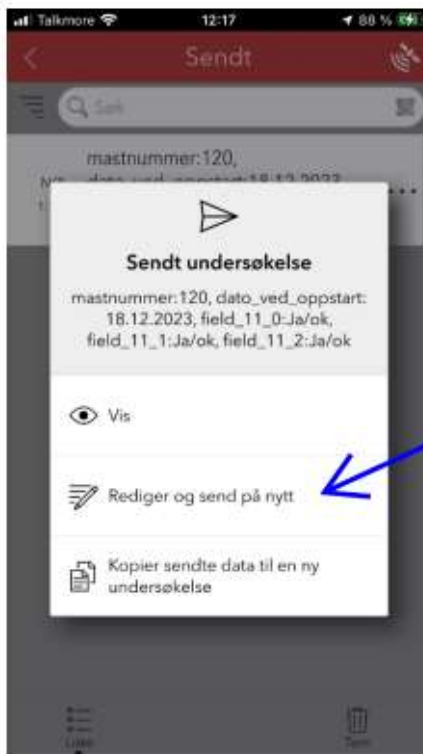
Talkmore 12:17 88 %

Sendt

Søk

mastnummer:120,

Sendt undersøkelse

mastnummer:120, dato_ved_oppstart: 18.12.2023, field_11_0:Ja/ok, field_11_1:Ja/ok, field_11_2:Ja/ok

Vis

Rediger og send på nytt

Kopier sendte data til en ny undersøkelse

Liste

Tøm